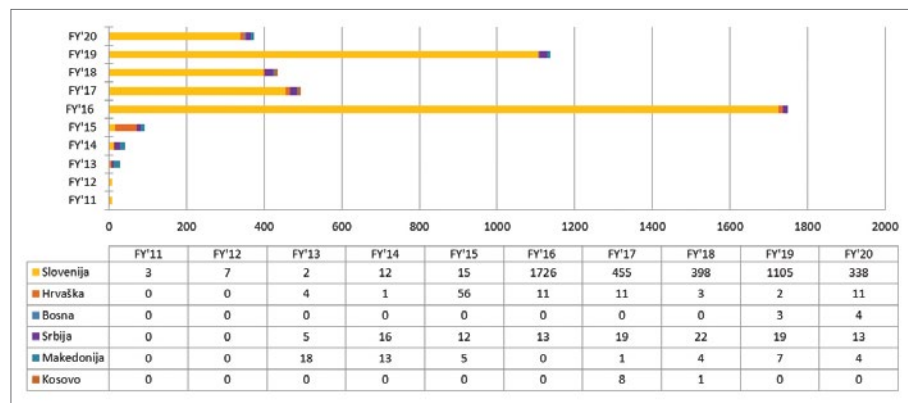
FY'20
FY'19
FY'18
FY'17
FY'16
FY'15
FY'14
FY'13
FY'12
FY'11

0 200 400 600 800 1000 1200 1400 1600 1800 2000

| | FY'11 | FY'12 | FY'13 | FY'14 | FY'15 | FY'16 | FY'17 | FY'18 | FY'19 | FY'20 |
|---|---|---|---|---|---|---|---|---|---|---|
| Slovenija | 3 | 7 | 2 | 12 | 15 | 1726 | 455 | 398 | 1105 | 338 |
| Hrvaška | 0 | 0 | 4 | 1 | 56 | 11 | 11 | 3 | 2 | 11 |
| Bosna | 0 | 0 | 0 | 0 | 0 | 0 | 0 | 0 | 3 | 4 |
| Srbija | 0 | 0 | 5 | 16 | 12 | 13 | 19 | 22 | 19 | 13 |
| Makedonija | 0 | 0 | 18 | 13 | 5 | 0 | 1 | 4 | 7 | 4 |
| Kosovo | 0 | 0 | 0 | 0 | 0 | 0 | 8 | 1 | 0 | 0 |